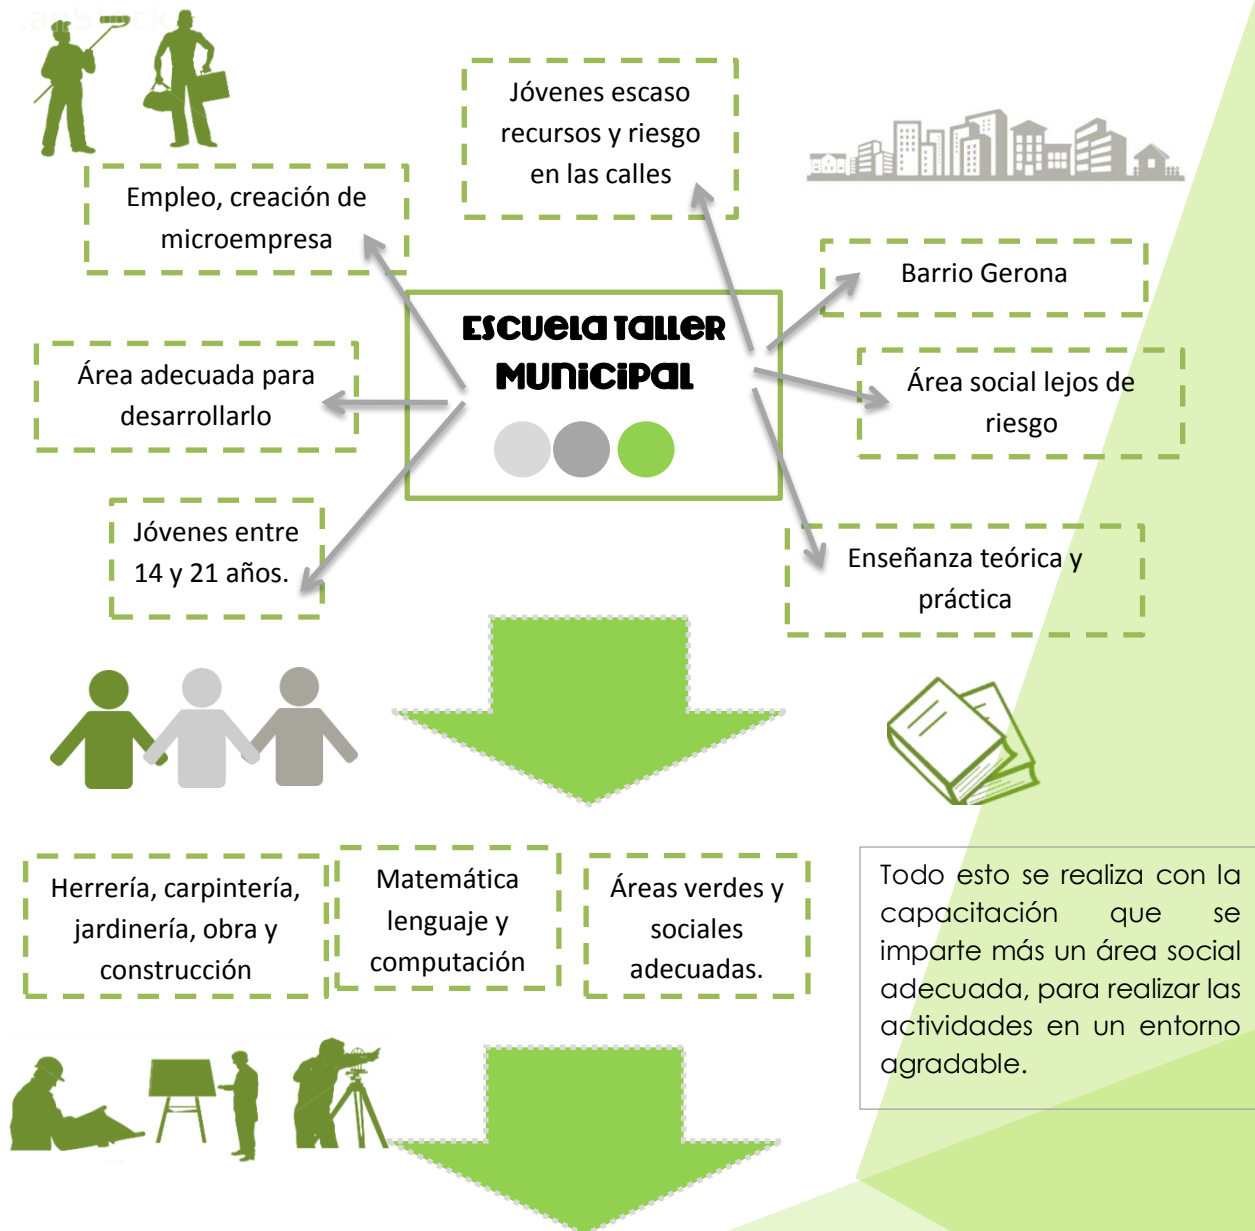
Empleo, creación de microempresa

Jóvenes escaso recursos y riesgo en las calles

Barrio Gerona

Área adecuada para desarrollarlo

ESCUELA TALLER MUNICIPAL

Área social lejos de riesgo

Jóvenes entre 14 y 21 años.

Enseñanza teórica y práctica

Herrería, carpintería, jardinería, obra y construcción

Matemática lenguaje y computación

Áreas verdes y sociales adecuadas.

Todo esto se realiza con la capacitación que se imparte más un área social adecuada, para realizar las actividades en un entorno agradable.